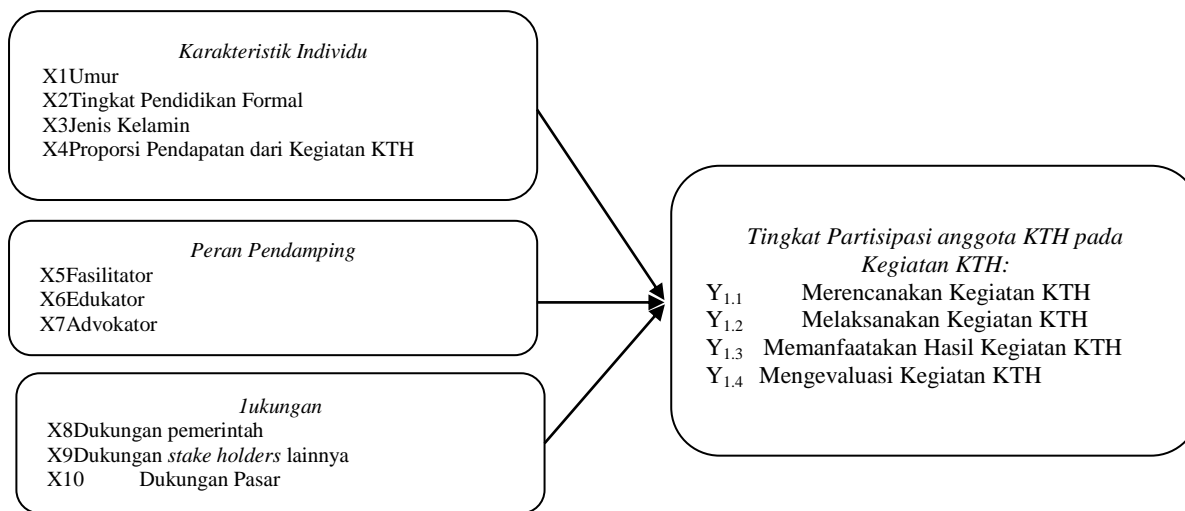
Karakteristik Individu
X1Umur
X2Tingkat Pendidikan Formal
X3Jenis Kelamin
X4Proporsi Pendapatan dari Kegiatan KTH

Peran Pendamping
X5Fasilitator
X6Edukator
X7Advokator

1ukungan
X8Dukungan pemerintah
X9Dukungan stake holders lainnya
X10 Dukungan Pasar

Tingkat Partisipasi anggota KTH pada Kegiatan KTH:
$Y_{1.1}$ Merencanakan Kegiatan KTH
$Y_{1.2}$ Melaksanakan Kegiatan KTH
$Y_{1.3}$ Memanfaatakan Hasil Kegiatan KTH
$Y_{1.4}$ Mengevaluasi Kegiatan KTH